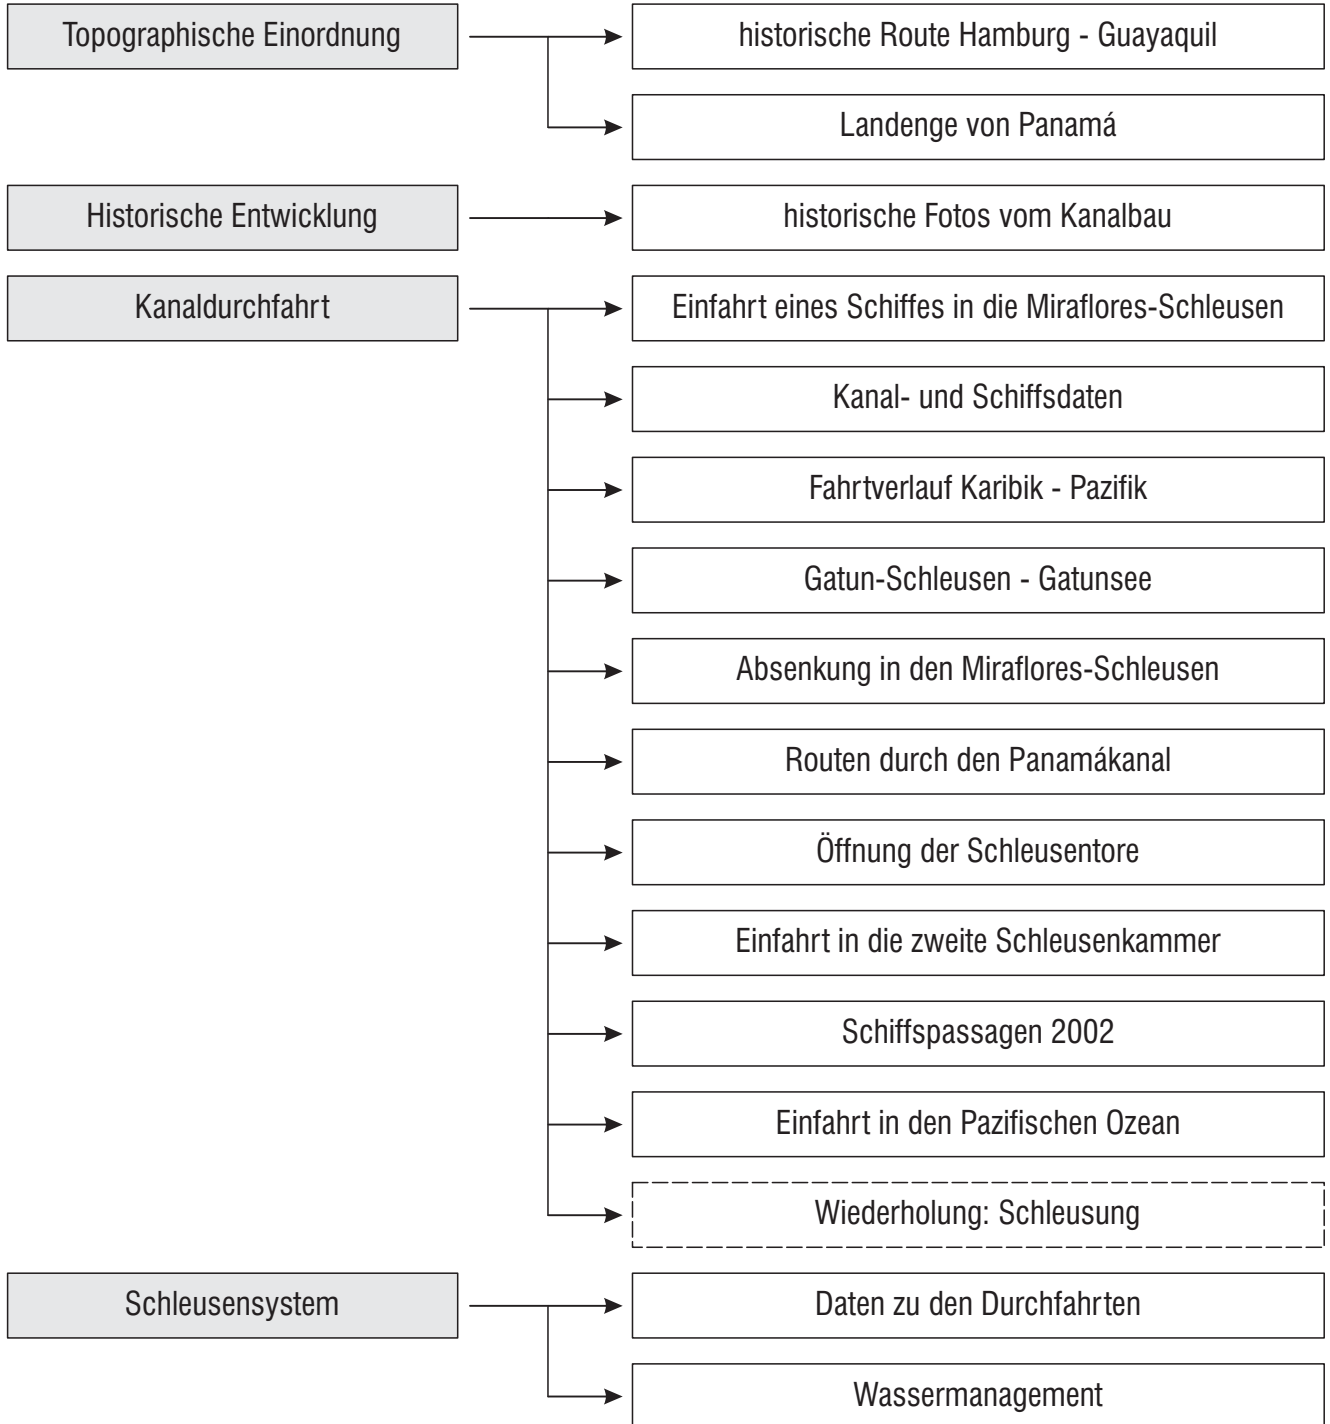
Topographische Einordnung

historische Route Hamburg - Guayaquil

Landenge von Panamá

Historische Entwicklung

historische Fotos vom Kanalbau

Kanaldurchfahrt

Einfahrt eines Schiffes in die Miraflores-Schleusen

Kanal- und Schiffsdaten

Fahrtverlauf Karibik - Pazifik

Gatun-Schleusen - Gatunsee

Absenkung in den Miraflores-Schleusen

Routen durch den Panamákanal

Öffnung der Schleusentore

Einfahrt in die zweite Schleusenkammer

Schiffspassagen 2002

Einfahrt in den Pazifischen Ozean

Wiederholung: Schleusung

Schleusensystem

Daten zu den Durchfahrten

Wassermanagement